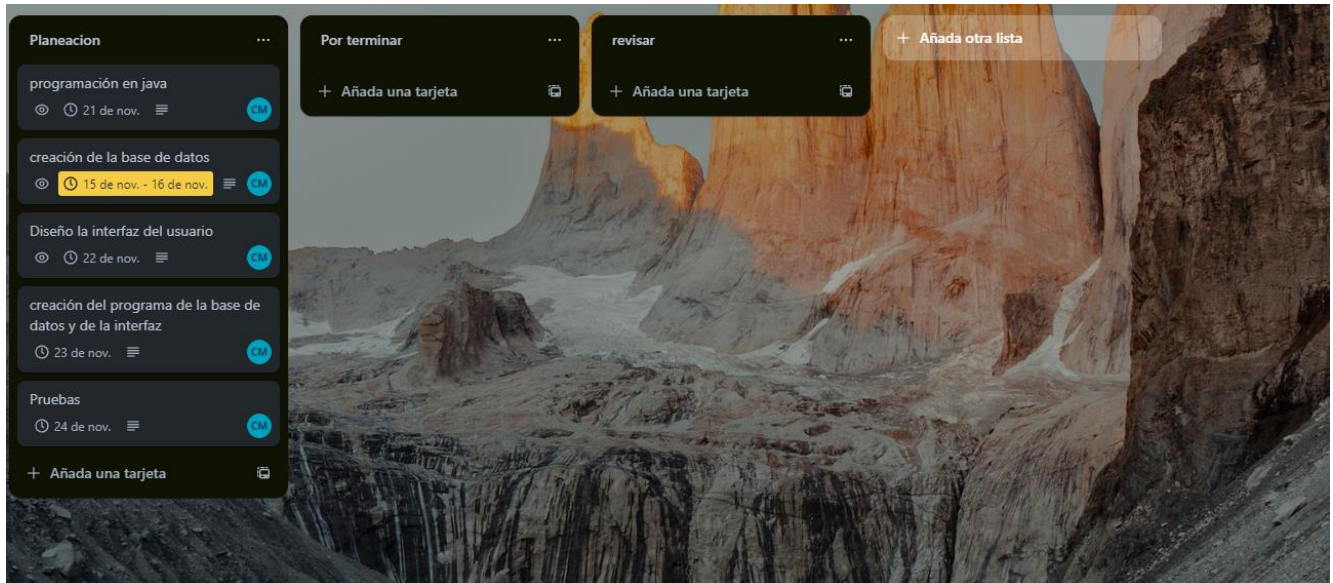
Planeacion ...

programación en java
21 de nov.
CM

creación de la base de datos
15 de nov. - 16 de nov.
CM

Diseño la interfaz del usuario
22 de nov.
CM

creación del programa de la base de datos y de la interfaz
23 de nov.
CM

Pruebas
24 de nov.
CM

+ Añada una tarjeta

Por terminar ...

+ Añada una tarjeta

revisar ...

+ Añada una tarjeta

+ Añada otra lista